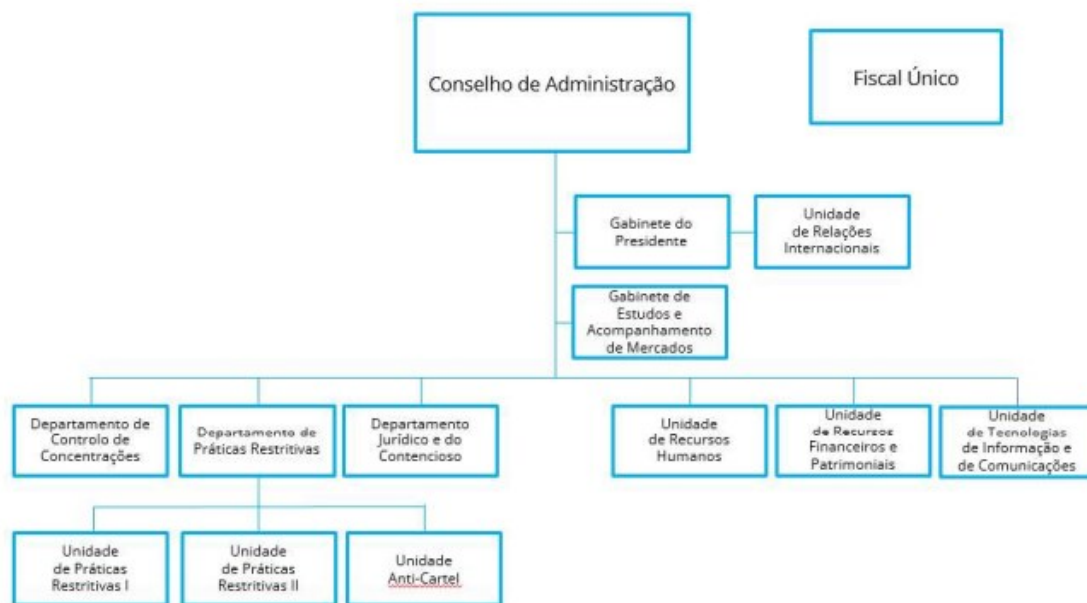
Conselho de Administração

Fiscal Único

Gabinete do Presidente

Unidade de Relações Internacionais

Gabinete de Estudos e Acompanhamento de Mercados

Departamento de Controlo de Concentrações

Departamento de Práticas Restritivas

Departamento Jurídico e do Contencioso

Unidade de Recursos Humanos

Unidade de Recursos Financeiros e Patrimoniais

Unidade de Tecnologias de Informação e de Comunicações

Unidade de Práticas Restritivas I

Unidade de Práticas Restritivas II

Unidade Anti-Cartel